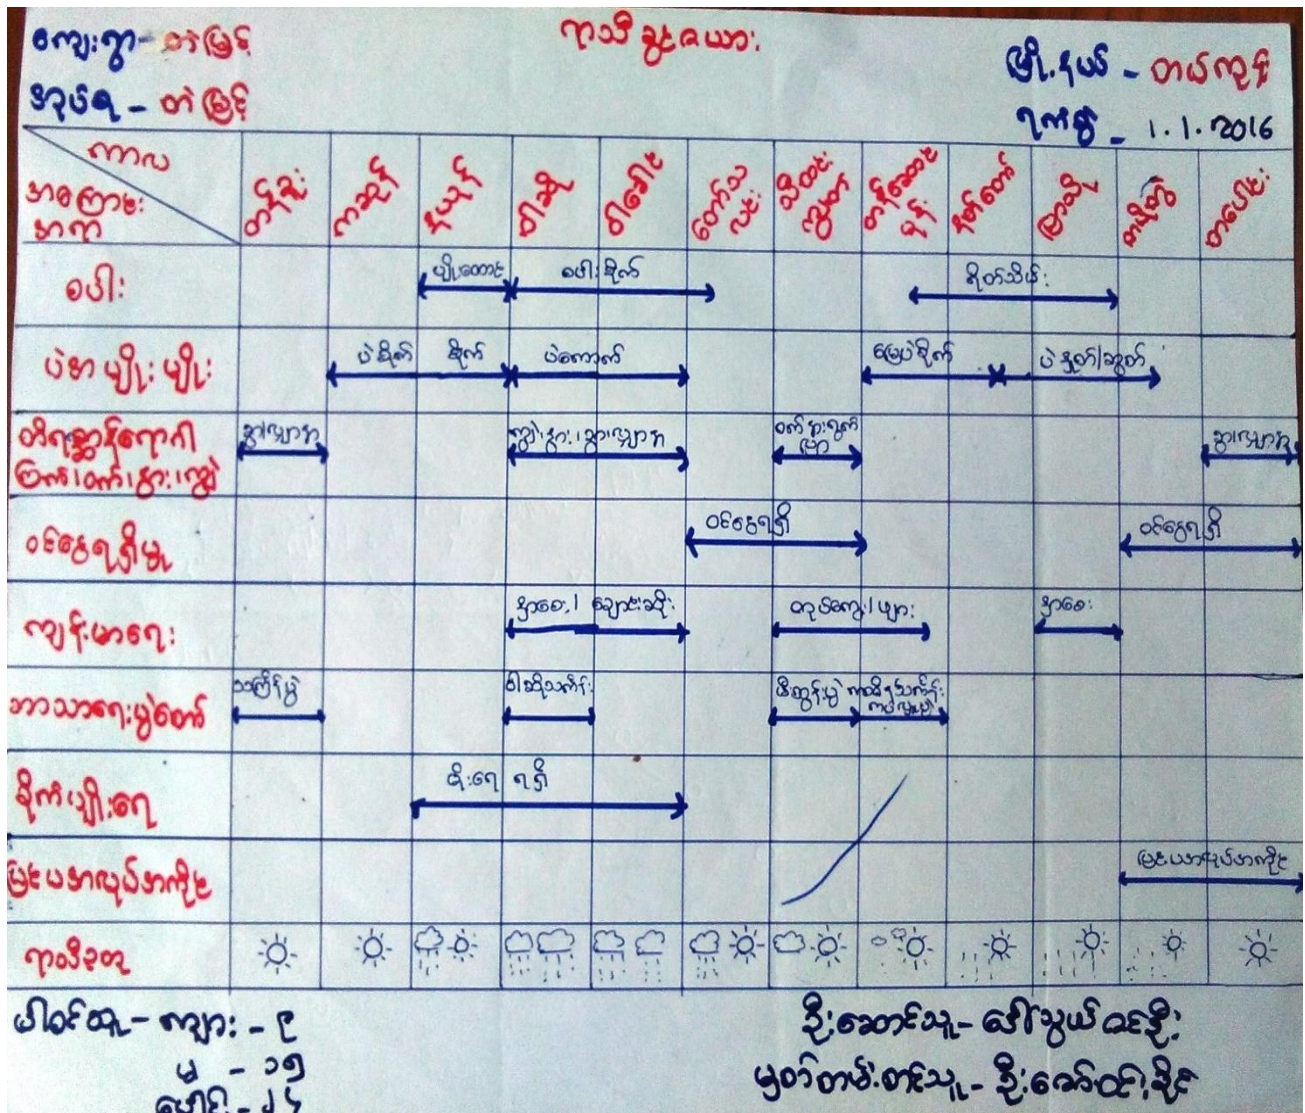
ကျေးရွာ- တဲမြင့်
အုပ်စု - တဲမြင့်

ရာသီဥတုပြက္ခဒိန်

မြို့နယ် - တယ်ကုန်း
ရက်စွဲ - 1.1.2016

| ကာလ / အကြောင်းအရာ | တန်ခူး | ကဆုန် | နယုန် | ဝါဆို | ဝါခေါင် | တော်သလင်း | သီတင်းကျွတ် | တန်ဆောင်မုန်း | နတ်တော် | ပြာသို | တပို့တွဲ | တပေါင်း |
|---|---|---|---|---|---|---|---|---|---|---|---|---|
| စပါး | | | ပျိုးထောင် | စပါးစိုက် | | | | ရိတ်သိမ်း | | | | |
| ပဲမျိုးမျိုး | | ပဲစိုက် | စိုက် | ပဲကောက် | | | | မြေပဲစိုက် | | ပဲနှုတ်/ခူးတက် | | |
| တိရစ္ဆာန်ကျောက်ပြားလက်ဖြူးကျွဲ | နွားမွေး | | | ကျွဲနွား၊ နွားမွေး | | | ဝက်နားရွက်ရော | | | | | နွားမွေး |
| ဝင်ငွေရှိမှု | | | | | | ဝင်ငွေရှိ | | | | | ဝင်ငွေရှိ | |
| ကျန်းမာရေး | | | | ဖျားခြင်း၊ ချောင်းဆိုး | | | ဝမ်းကျ၊ ဖျား | | | ဖျားခြင်း | | |
| ဘာသာရေးပွဲတော် | သင်္ကြန်ပွဲ | | | ဝါဆိုသင်္ကန်း | | | မီးထွန်းပွဲ | ကထိန်သင်္ကန်း ကပ်လှူပွဲ | | | | |
| ခိုက်ချိုးရေ | | | ဆိုးရေ ရရှိ | | | | | | | | | |
| မြင်းပဲနာလုပ်ငန်းခွင် | | | | | | | | | | | မြင်းယားလုပ်ငန်းခွင် | |
| ရာသီဥတု | | | | | | | | | | | | |

ပါဝင်သူ- ကျား - ၉
မ - ၁၅
ပေါင်း - ၂၄

ဦးဆောင်သူ- ဒေါ်သွယ်ဇင်မိုး
မှတ်တမ်းတင်သူ- ဦးခေါ်ထဲခိုင်